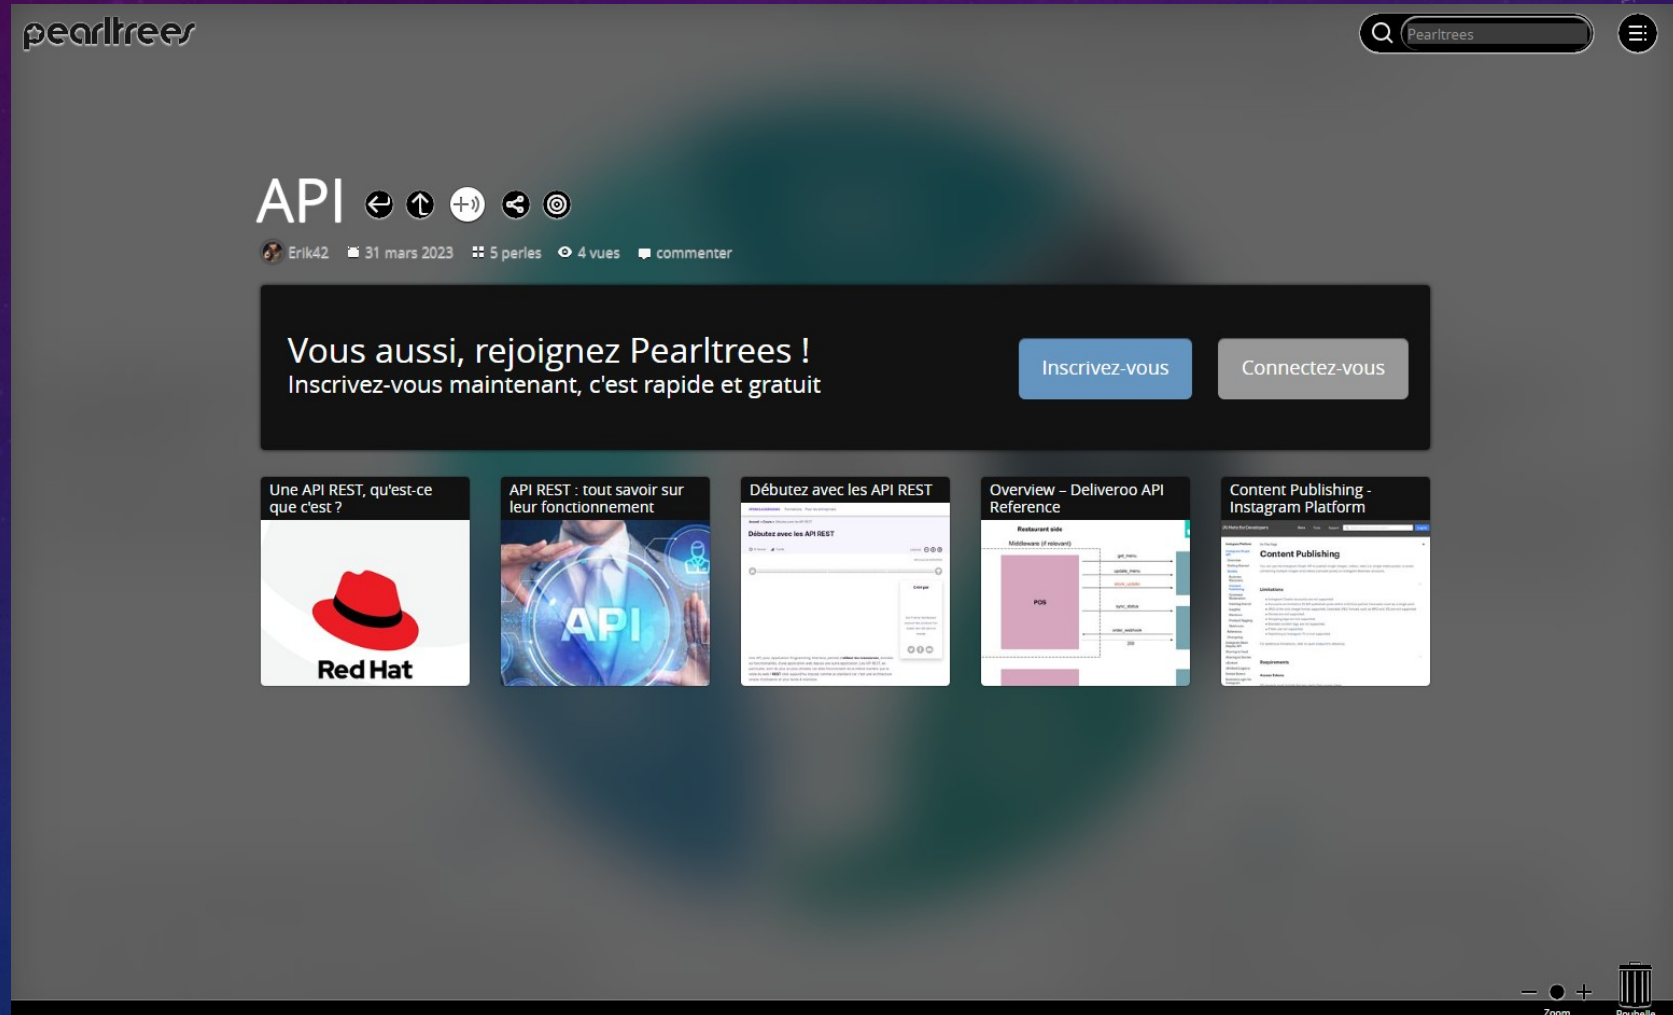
pearltrees

Pearltrees

API

Erik42 31 mars 2023 5 perles 4 vues commenter

Vous aussi, rejoignez Pearltrees !
Inscrivez-vous maintenant, c'est rapide et gratuit

Inscrivez-vous

Connectez-vous

Une API REST, qu'est-ce que c'est ?

Red Hat

API REST : tout savoir sur leur fonctionnement

API

Débutez avec les API REST

Débutez avec les API REST

Overview – Deliveroo API Reference

Restaurant side

POS

Content Publishing - Instagram Platform

Content Publishing

Zoom

Poubelle